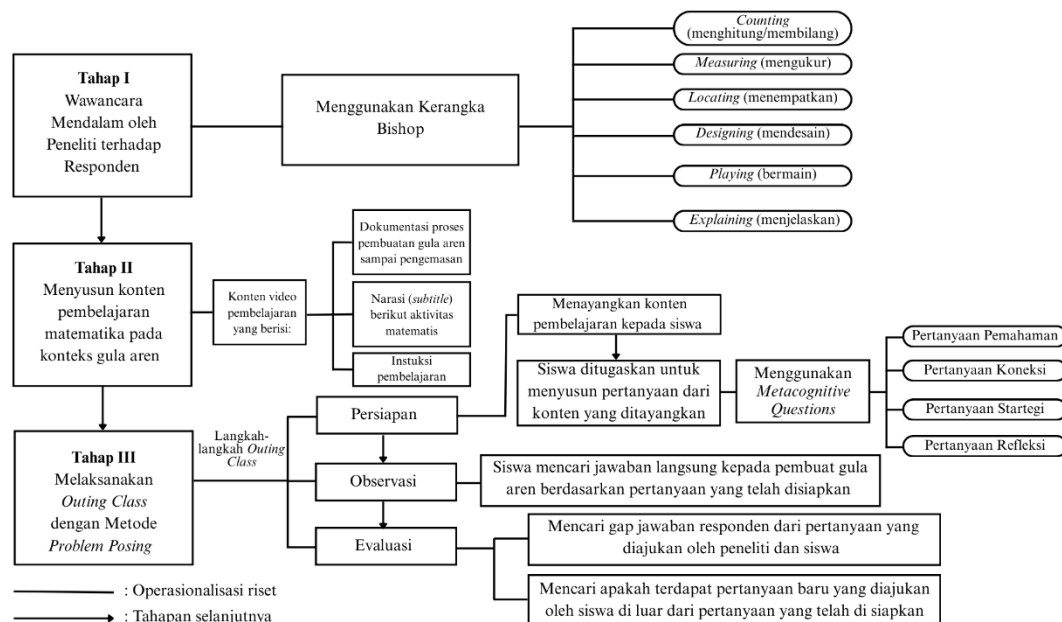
Tahap I
Wawancara Mendalam oleh Peneliti terhadap Responden

Menggunakan Kerangka Bishop

Counting (menghitung/membilang)

Measuring (mengukur)

Locating (menempatkan)

Designing (mendesain)

Playing (bermain)

Explaining (menjelaskan)

Tahap II
Menyusun konten pembelajaran matematika pada konteks gula aren

Konten video pembelajaran yang berisi:

Dokumentasi proses pembuatan gula aren sampai pengemasan

Narasi (subtitle) berikut aktivitas matematis

Instuksi pembelajaran

Menayangkan konten pembelajaran kepada siswa

Siswa ditugaskan untuk menyusun pertanyaan dari konten yang ditayangkan

Menggunakan Metacognitive Questions

Pertanyaan Pemahaman

Pertanyaan Koneksi

Pertanyaan Startegi

Pertanyaan Refleksi

Tahap III
Melaksanakan Outing Class dengan Metode Problem Posing

Langkah-langkah Outing Class

Persiapan

Observasi

Siswa mencari jawaban langsung kepada pembuat gula aren berdasarkan pertanyaan yang telah disiapkan

Evaluasi

Mencari gap jawaban responden dari pertanyaan yang diajukan oleh peneliti dan siswa

Mencari apakah terdapat pertanyaan baru yang diajukan oleh siswa di luar dari pertanyaan yang telah di siapkan

: Operasionalisasi riset
: Tahapan selanjutnya